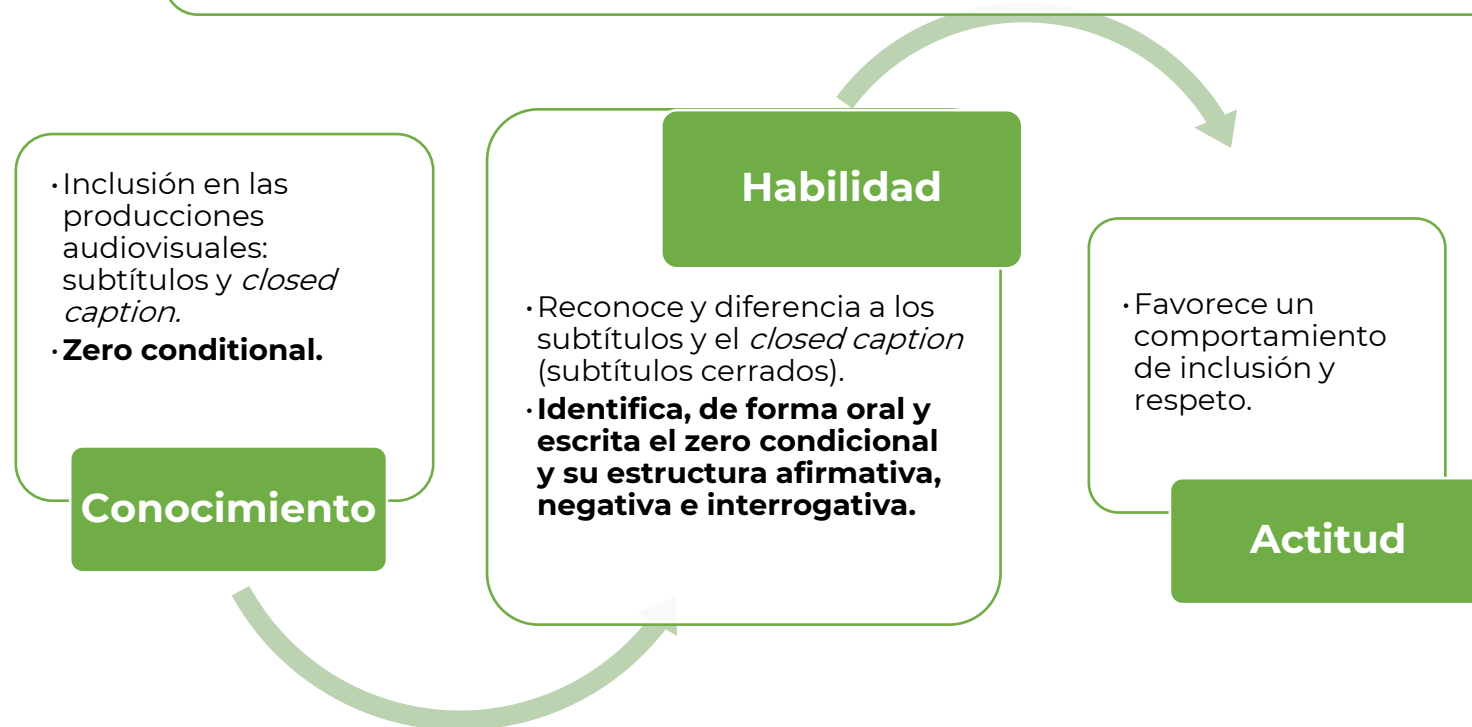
• Inclusión en las producciones audiovisuales: subtítulos y *closed caption.*
• **Zero conditional.**

Conocimiento

Habilidad

• Reconoce y diferencia a los subtítulos y el *closed caption* (subtítulos cerrados).
• **Identifica, de forma oral y escrita el zero condicional y su estructura afirmativa, negativa e interrogativa.**

• Favorece un comportamiento de inclusión y respeto.

Actitud